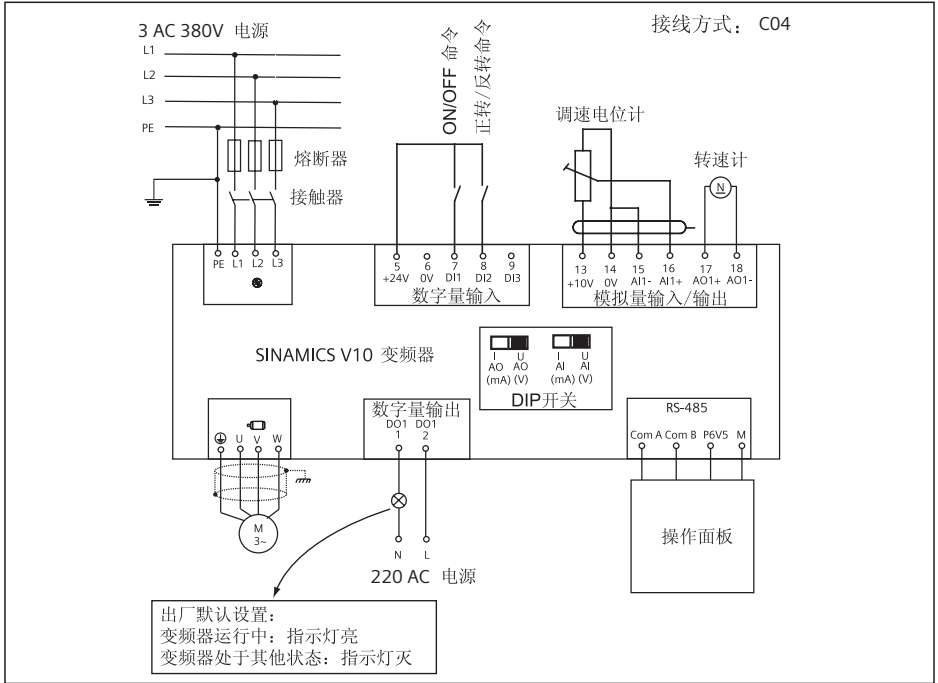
3 AC 380V 电源

接线方式： C04

L1
L2
L3
PE

熔断器
接触器

ON/OFF 命令
正转/反转命令

调速电位计

转速计

N

PE L1 L2 L3

5 +24V
6 0V
7 DI1
8 DI2
9 DI3
数字量输入

13 +10V
14 0V
15 AI1-
16 AI1+
17 AO1+
18 AO1-
模拟量输入/输出

SINAMICS V10 变频器

I U
AO AO
(mA) (V)

I U
AI AI
(mA) (V)

DIP开关

U V W

M
3~

数字量输出
DO1 DO1
1 2

N L
220 AC 电源

RS-485
Com A Com B P6V5 M

操作面板

出厂默认设置：
变频器运行中：指示灯亮
变频器处于其他状态：指示灯灭